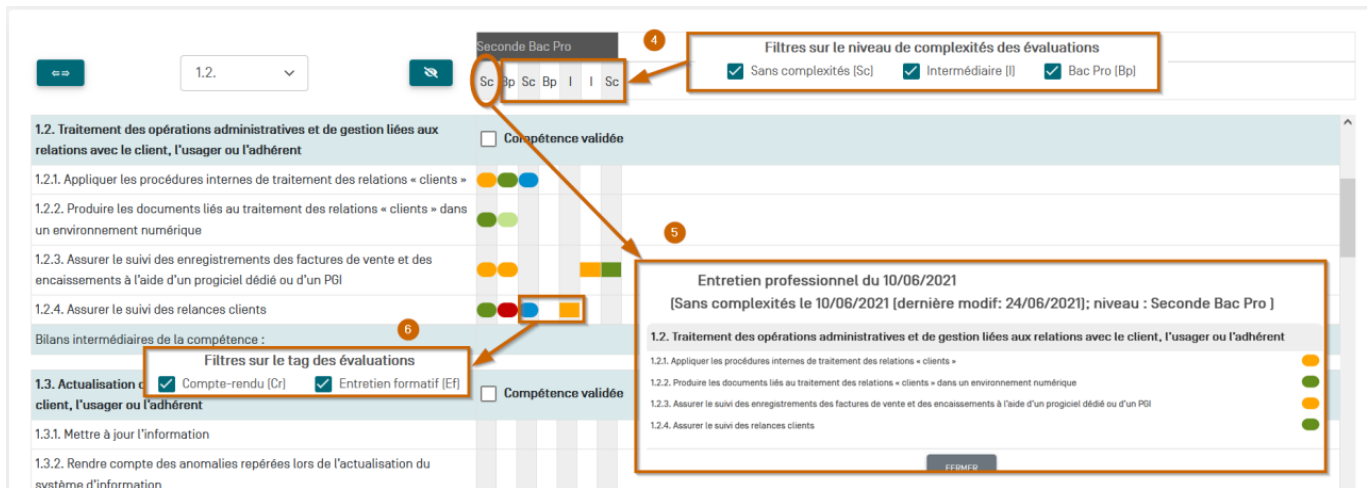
⇐⇒ 1.2.

Seconde Bac Pro

Sc Bp Sc Bp I I Sc

4

Filtres sur le niveau de complexités des évaluations

Sans complexités [Sc] Intermédiaire [I] Bac Pro [Bp]

1.2. Traitement des opérations administratives et de gestion liées aux relations avec le client, l'usager ou l'adhérent

Compétence validée

1.2.1. Appliquer les procédures internes de traitement des relations « clients »

1.2.2. Produire les documents liés au traitement des relations « clients » dans un environnement numérique

5

1.2.3. Assurer le suivi des enregistrements des factures de vente et des encaissements à l'aide d'un progiciel dédié ou d'un PGI

1.2.4. Assurer le suivi des relances clients

Bilans intermédiaires de la compétence :

6

Filtres sur le tag des évaluations

Compte-rendu [Cr] Entretien formatif [Ef]

1.3. Actualisation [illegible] client, l'usager ou l'adhérent

Compétence validée

1.3.1. Mettre à jour l'information

1.3.2. Rendre compte des anomalies repérées lors de l'actualisation du système d'information

Entretien professionnel du 10/06/2021

[Sans complexités le 10/06/2021 [dernière modif: 24/06/2021]; niveau : Seconde Bac Pro ]

1.2. Traitement des opérations administratives et de gestion liées aux relations avec le client, l'usager ou l'adhérent

1.2.1. Appliquer les procédures internes de traitement des relations « clients »

1.2.2. Produire les documents liés au traitement des relations « clients » dans un environnement numérique

1.2.3. Assurer le suivi des enregistrements des factures de vente et des encaissements à l'aide d'un progiciel dédié ou d'un PGI

1.2.4. Assurer le suivi des relances clients

FERMER